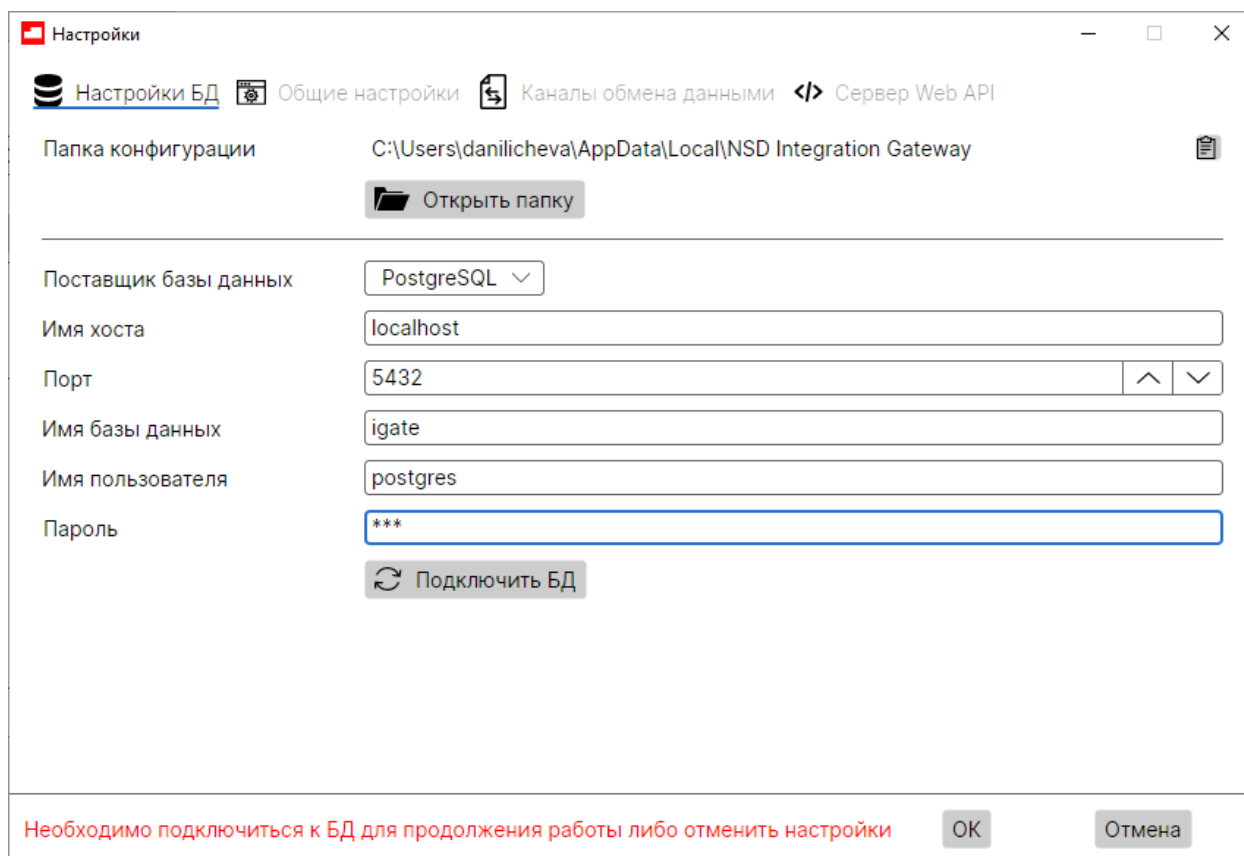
Настройки

Настройки БД | Общие настройки | Каналы обмена данными | </> Сервер Web API

Папка конфигурации C:\Users\danilicheva\AppData\Local\NSD Integration Gateway

Открыть папку

Поставщик базы данных PostgreSQL

Имя хоста localhost

Порт 5432

Имя базы данных igate

Имя пользователя postgres

Пароль ***

Подключить БД

Необходимо подключиться к БД для продолжения работы либо отменить настройки

OK

Отмена